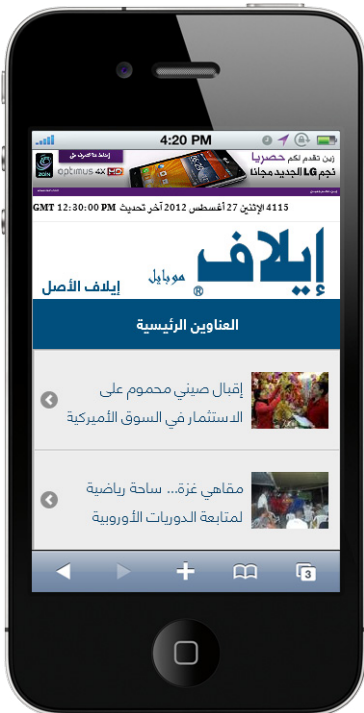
4:20 PM

زين تقدم لكم حصريا
نجم LG الجديد مجانا
optimus 4X HD
ZAIN

4115 الإثنين 27 أغسطس 2012 آخر تحديث GMT 12:30:00 PM

إيلاف ® موبايل
إيلاف الأصل

العناوين الرئيسية

إقبال صيني محموم على الاستثمار في السوق الأميركية

مقاهي غزة... ساحة رياضية لمتابعة الدوريات الأوروبية

3